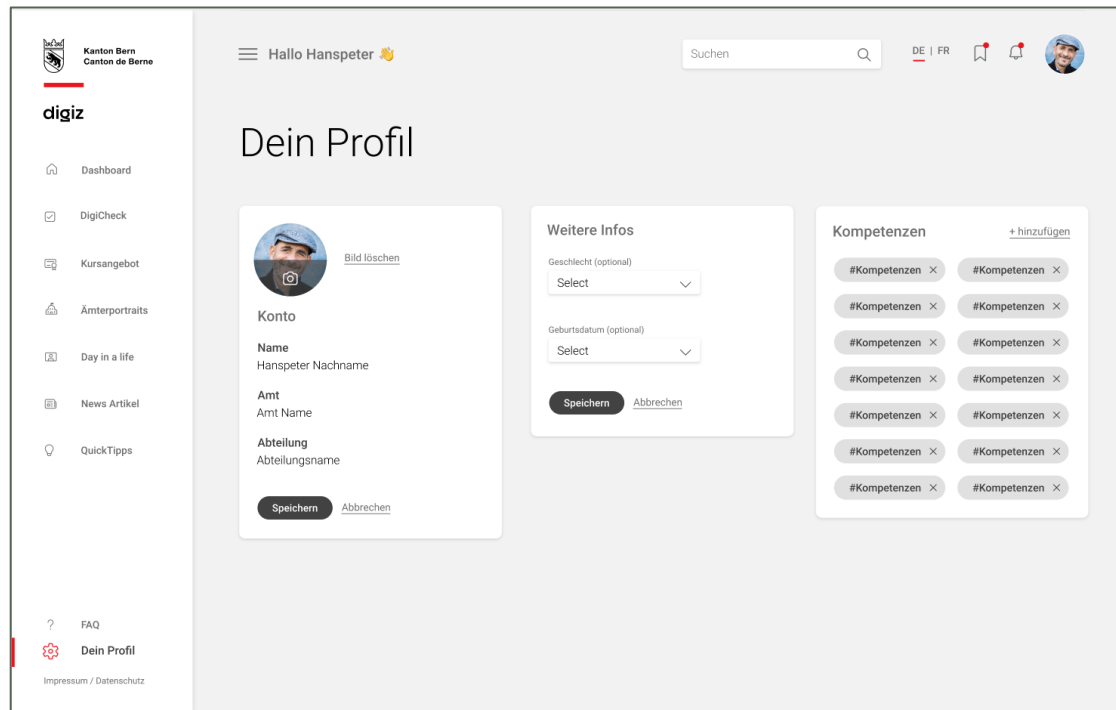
Kanton Bern
Canton de Berne

digiz

Dashboard

DigiCheck

Kursangebot

Ämterportraits

Day in a life

News Artikel

QuickTipps

FAQ

Dein Profil

Impressum / Datenschutz

Hallo Hanspeter 👋

Suchen

DE | FR

Dein Profil

Bild löschen

Konto

Name
Hanspeter Nachname

Amt
Amt Name

Abteilung
Abteilungsname

Speichern Abbrechen

Weitere Infos

Geschlecht (optional)
Select

Geburtsdatum (optional)
Select

Speichern Abbrechen

Kompetenzen

+ hinzufügen

#Kompetenzen ✕ #Kompetenzen ✕
#Kompetenzen ✕ #Kompetenzen ✕
#Kompetenzen ✕ #Kompetenzen ✕
#Kompetenzen ✕ #Kompetenzen ✕
#Kompetenzen ✕ #Kompetenzen ✕
#Kompetenzen ✕ #Kompetenzen ✕
#Kompetenzen ✕ #Kompetenzen ✕